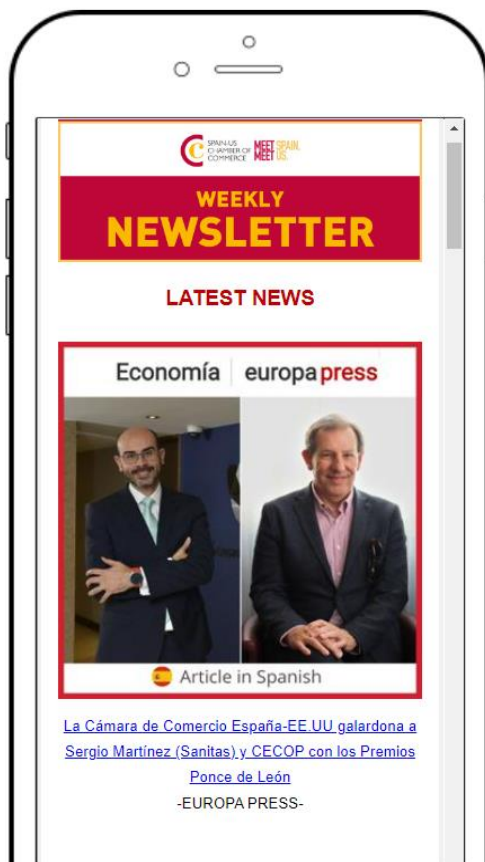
SPAIN-US CHAMBER OF COMMERCE MEET SPAIN. MEET US.

WEEKLY
NEWSLETTER

LATEST NEWS

Economía | europa press

Article in Spanish

La Cámara de Comercio España-EE.UU galardona a Sergio Martínez (Sanitas) y CECOP con los Premios Ponce de León
-EUROPA PRESS-